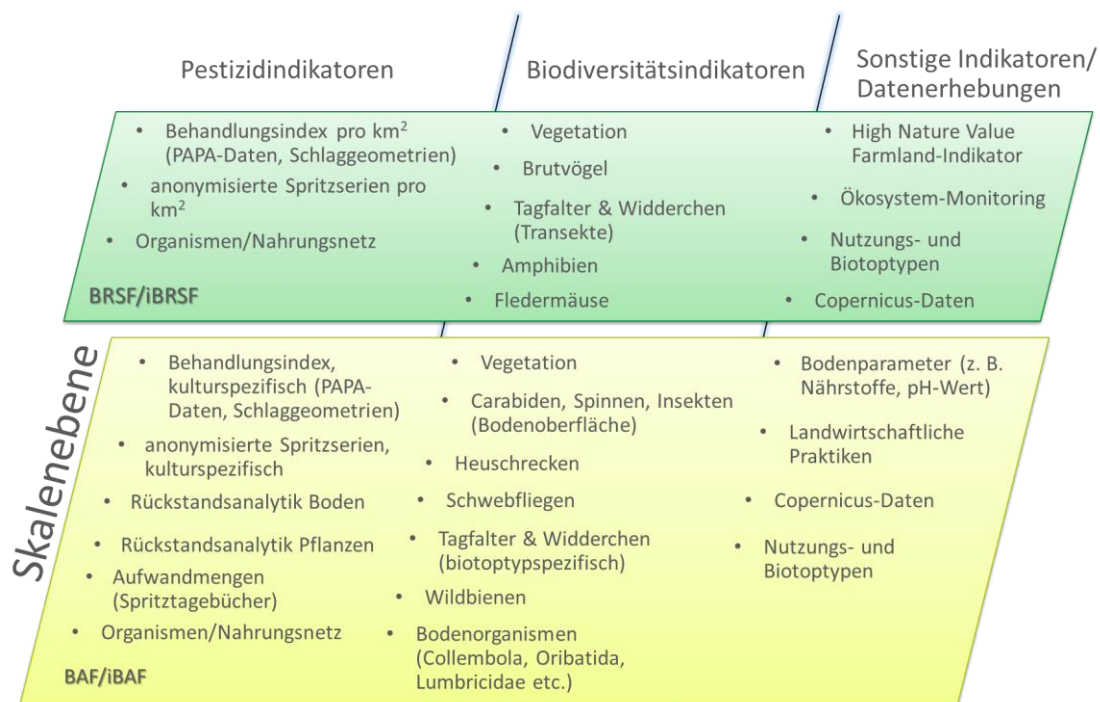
Pestizidindikatoren

Biodiversitätsindikatoren

Sonstige Indikatoren/ Datenerhebungen

- Behandlungsindex pro km$^2$ (PAPA-Daten, Schlaggeometrien)
- anonymisierte Spritzserien pro km$^2$
- Organismen/Nahrungsnetz

- Vegetation
- Brutvögel
- Tagfalter & Widderchen (Transekte)
- Amphibien
- Fledermäuse

- High Nature Value Farmland-Indikator
- Ökosystem-Monitoring
- Nutzungs- und Biotoptypen
- Copernicus-Daten

BRSF/iBRSF

Skalenebene

- Behandlungsindex, kulturspezifisch (PAPA-Daten, Schlaggeometrien)
- anonymisierte Spritzserien, kulturspezifisch
- Rückstandsanalytik Boden
- Rückstandsanalytik Pflanzen
- Aufwandmengen (Spritztagebücher)
- Organismen/Nahrungsnetz

- Vegetation
- Carabiden, Spinnen, Insekten (Bodenoberfläche)
- Heuschrecken
- Schwebfliegen
- Tagfalter & Widderchen (biotoptypspezifisch)
- Wildbienen
- Bodenorganismen (Collembola, Oribatida, Lumbricidae etc.)

- Bodenparameter (z. B. Nährstoffe, pH-Wert)
- Landwirtschaftliche Praktiken
- Copernicus-Daten
- Nutzungs- und Biotoptypen

BAF/iBAF